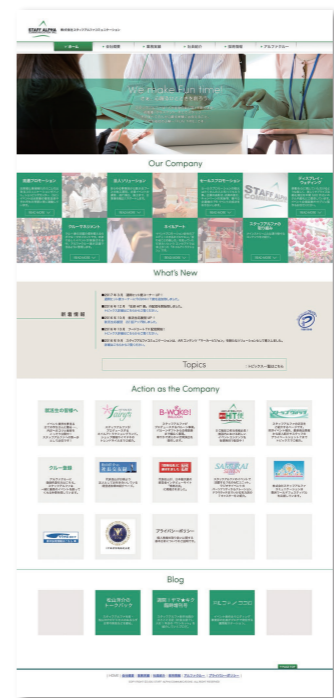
STAFF ALPHA 株式会社スタッフアルファコミュニケーション

ホーム
会社概要
業務内容
社員紹介
採用情報
アルファブログ

We make fun time

Our Company

店頭プロモーション
法人ソリューション
セールスプロモーション
ディスプレイ・フィッティング
フローラルコンテンツ
キャラクター
スタッフアルファの取り組み

READ MORE

What's New

新着情報

Topics

Action as the Company

販売士の皆様へ
B-WOKE!
SAKURA
グループ概要
プライバシーポリシー

Blog

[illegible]

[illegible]

Copyright © STAFF ALPHA COMMUNICATION. All Rights Reserved.